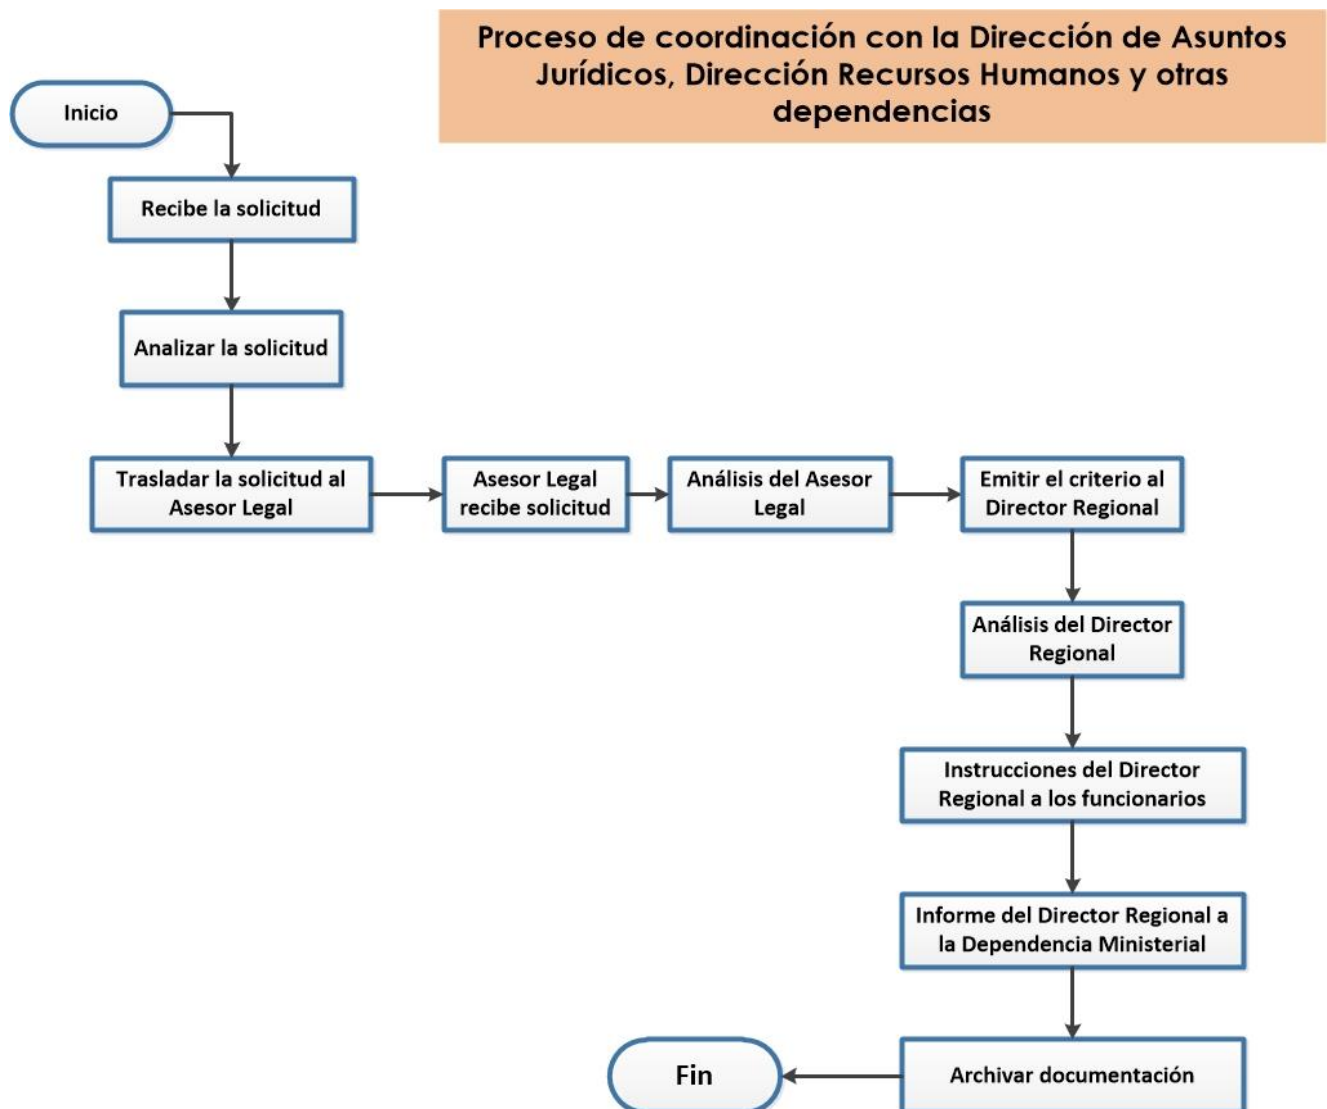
Proceso de coordinación con la Dirección de Asuntos Jurídicos, Dirección Recursos Humanos y otras dependencias

Inicio

Recibe la solicitud

Analizar la solicitud

Trasladar la solicitud al Asesor Legal

Asesor Legal recibe solicitud

Análisis del Asesor Legal

Emitir el criterio al Director Regional

Análisis del Director Regional

Instrucciones del Director Regional a los funcionarios

Informe del Director Regional a la Dependencia Ministerial

Archivar documentación

Fin